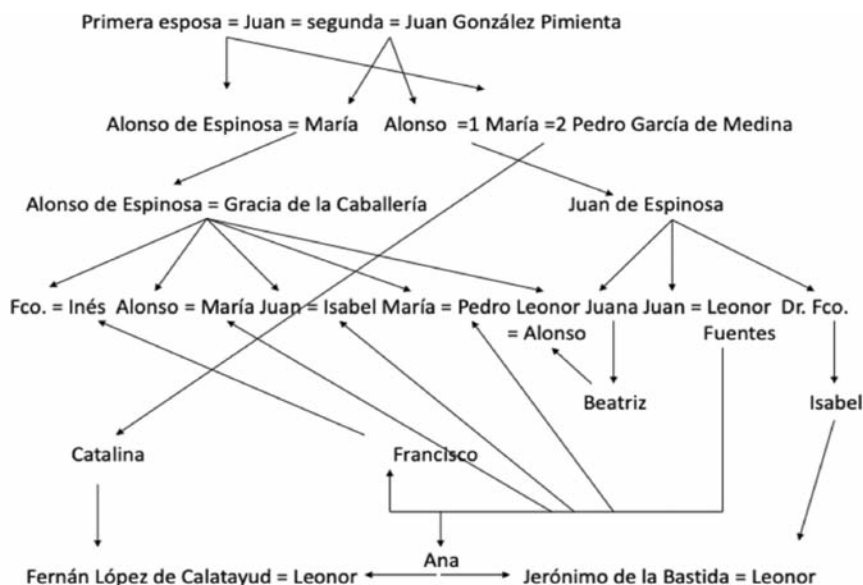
Primera esposa = Juan = segunda = Juan González Pimienta

Alonso de Espinosa = María Alonso =1 María =2 Pedro García de Medina

Alonso de Espinosa = Gracia de la Caballería

Juan de Espinosa

Fco. = Inés Alonso = María Juan = Isabel María = Pedro Leonor Juana Juan = Leonor Dr. Fco.
= Alonso Fuentes

Beatriz

Isabel

Catalina

Francisco

Ana

Fernán López de Calatayud = Leonor

Jerónimo de la Bastida = Leonor